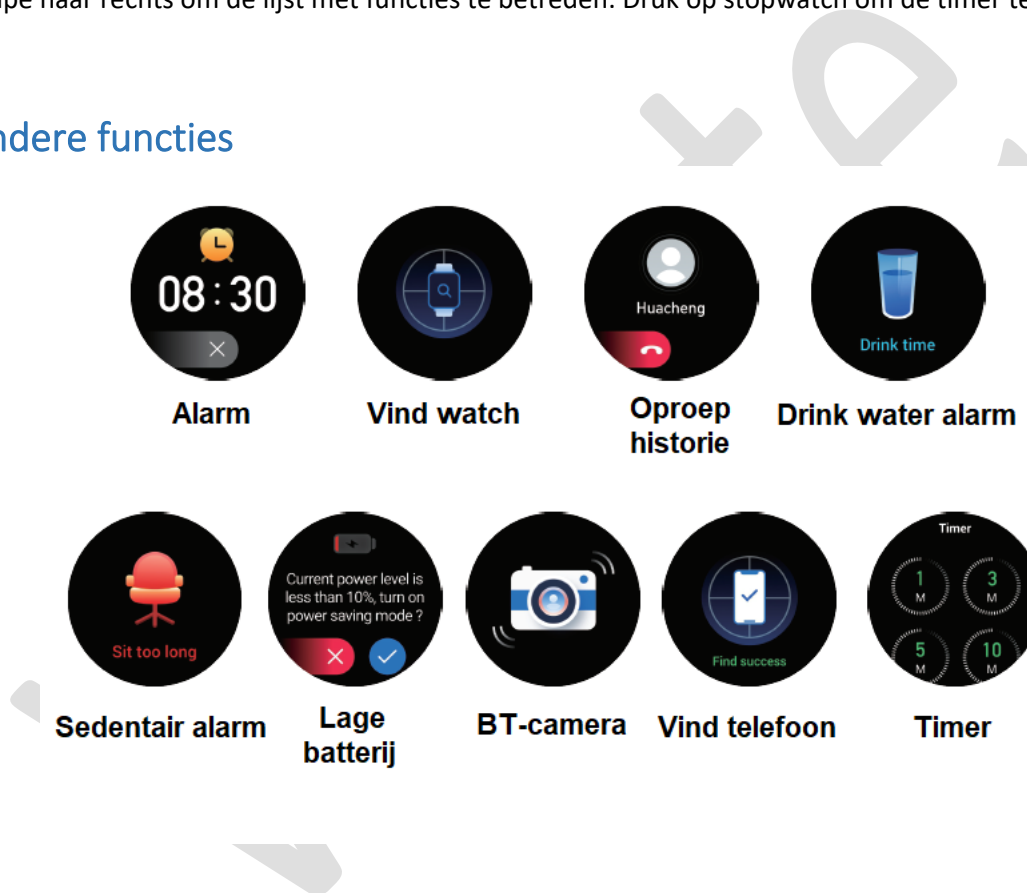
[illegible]pe naar rechts om de lijst met functies te betreden. Druk op stopwatch om de timer te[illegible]

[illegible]ndere functies

08 : 30

Alarm

Vind watch

Huacheng

Oproep historie

Drink time

Drink water alarm

Sit too long

Sedentair alarm

Current power level is less than 10%, turn on power saving mode ?

Lage batterij

BT-camera

Find success

Vind telefoon

Timer

1 M

3 M

5 M

10 M

Timer